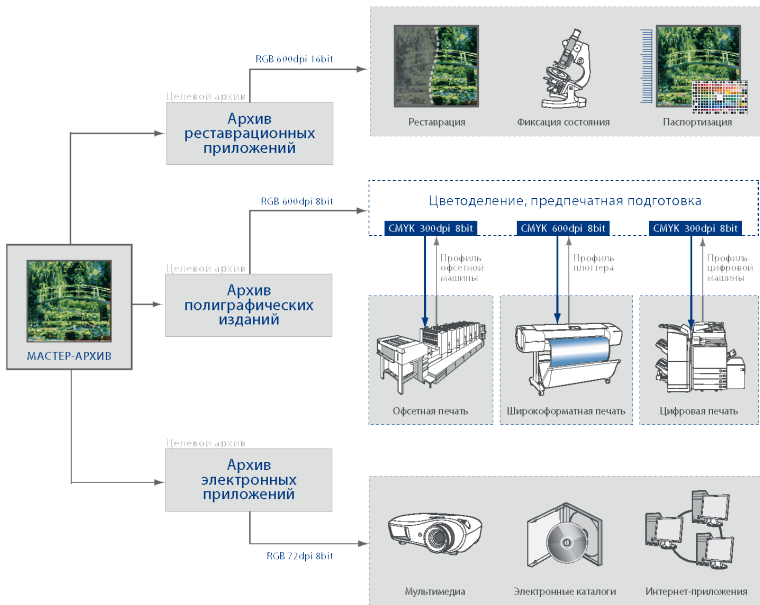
МАСТЕР-АРХИВ

Целевой архив
Архив реставрационных приложений

RGB 600dpi 16bit

Реставрация
Фиксация состояния
Паспортизация

Целевой архив
Архив полиграфических изданий

RGB 600dpi 8bit

Цветоделение, предпечатная подготовка

CMYK 300dpi 8bit
CMYK 600dpi 8bit
CMYK 300dpi 8bit

Профиль офсетной машины
Профиль плоттера
Профиль цифровой машины

Офсетная печать
Широкоформатная печать
Цифровая печать

Целевой архив
Архив электронных приложений

RGB 72dpi 8bit

Мультимедиа
Электронные каталоги
Интернет-приложения